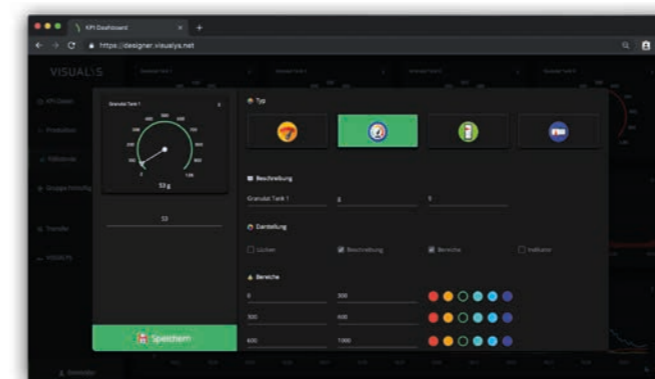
KPI Dashboard
https://designer.visualys.net
VISUAL!S
KPI Dasch
Produktion
Fällstände
Gruppe Hotelfig
Transfer
VISUAL!S
Granulat Tank 1
53 g
53
Speichern
Typ
Beschreibung
Granulat Tank 1
g
5
Darstellung
Lücken
Beschreibung
Bereiche
Indikator
Bereiche
0
300
300
600
600
1000